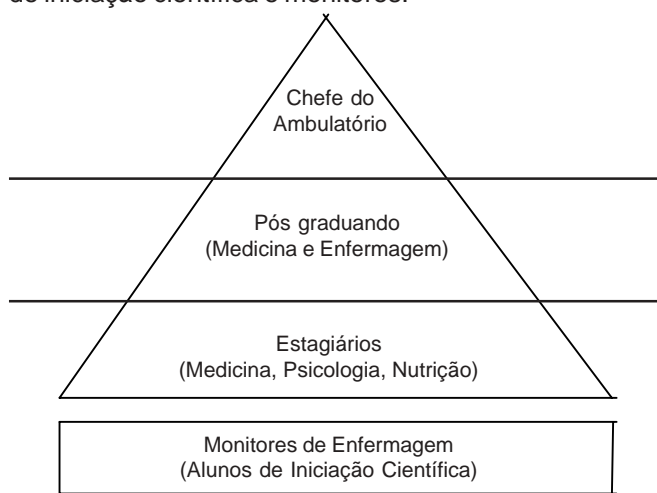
de Iniciação científica e monitores.

Chefe do Ambulatório

Pós graduando (Medicina e Enfermagem)

Estagiários (Medicina, Psicologia, Nutrição)

Monitores de Enfermagem (Alunos de Iniciação Científica)